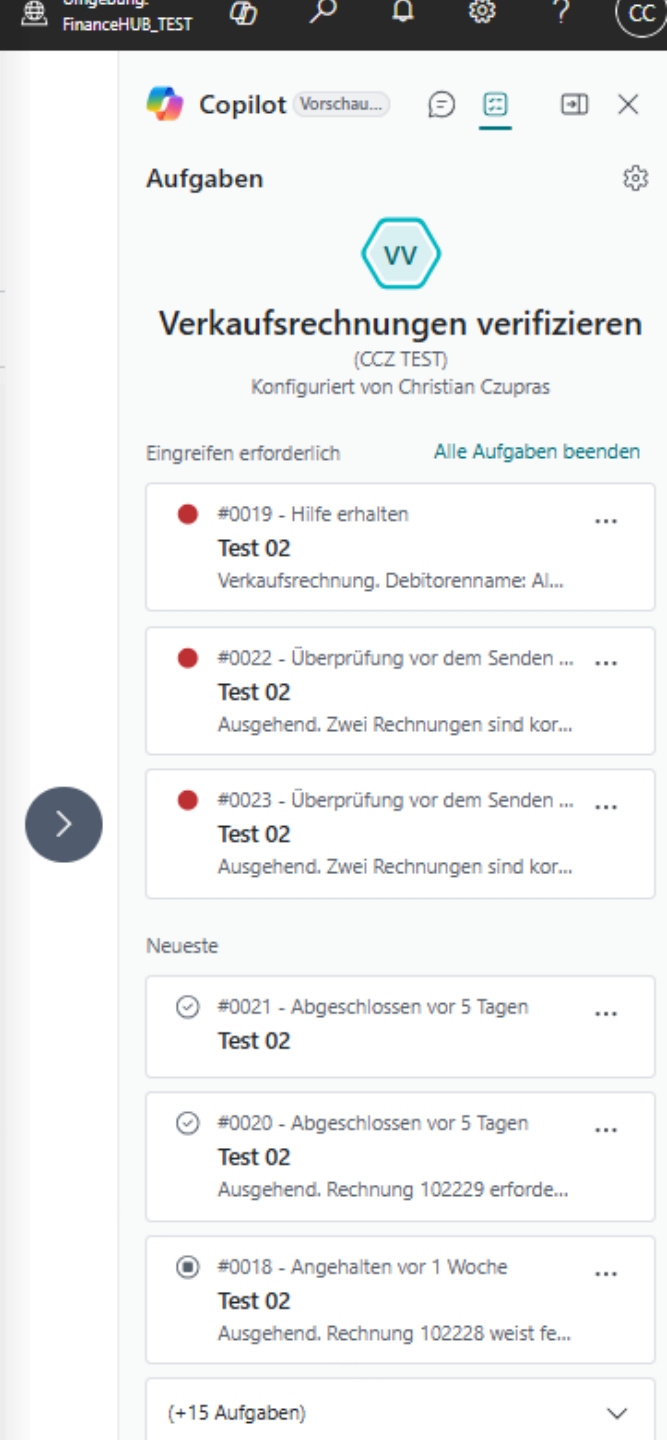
Umgebung:
FinanceHUB_TEST

?

CC

Copilot Vorschau...

Aufgaben

VV

Verkaufsrechnungen verifizieren
(CCZ TEST)
Konfiguriert von Christian Czupras

Eingreifen erforderlich

Alle Aufgaben beenden

#0019 - Hilfe erhalten
Test 02
Verkaufsrechnung. Debitorenname: Al...

#0022 - Überprüfung vor dem Senden ...
Test 02
Ausgehend. Zwei Rechnungen sind kor...

#0023 - Überprüfung vor dem Senden ...
Test 02
Ausgehend. Zwei Rechnungen sind kor...

Neueste

#0021 - Abgeschlossen vor 5 Tagen
Test 02

#0020 - Abgeschlossen vor 5 Tagen
Test 02
Ausgehend. Rechnung 102229 erforde...

#0018 - Angehalten vor 1 Woche
Test 02
Ausgehend. Rechnung 102228 weist fe...

(+15 Aufgaben)